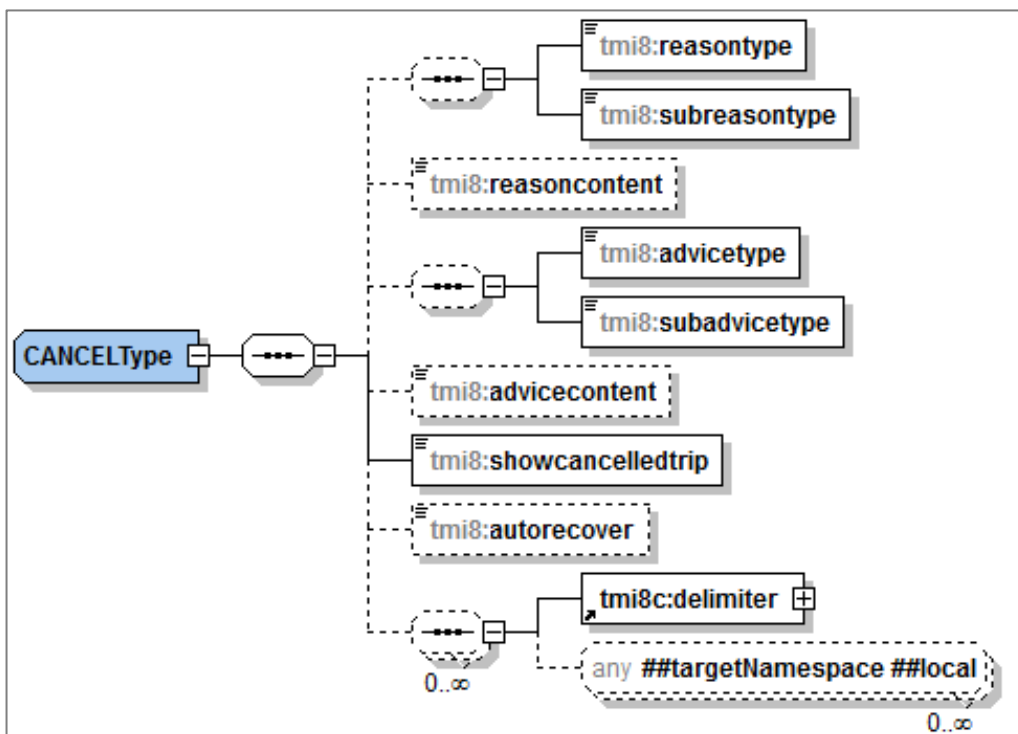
tmi8:reasontype

tmi8:subreasontype

tmi8:reasoncontent

tmi8:advicetype

tmi8:subadvicetype

CANCELType

tmi8:advicecontent

tmi8:showcancelledtrip

tmi8:autorecover

tmi8c:delimiter

any ##targetNamespace ##local

0..∞

0..∞